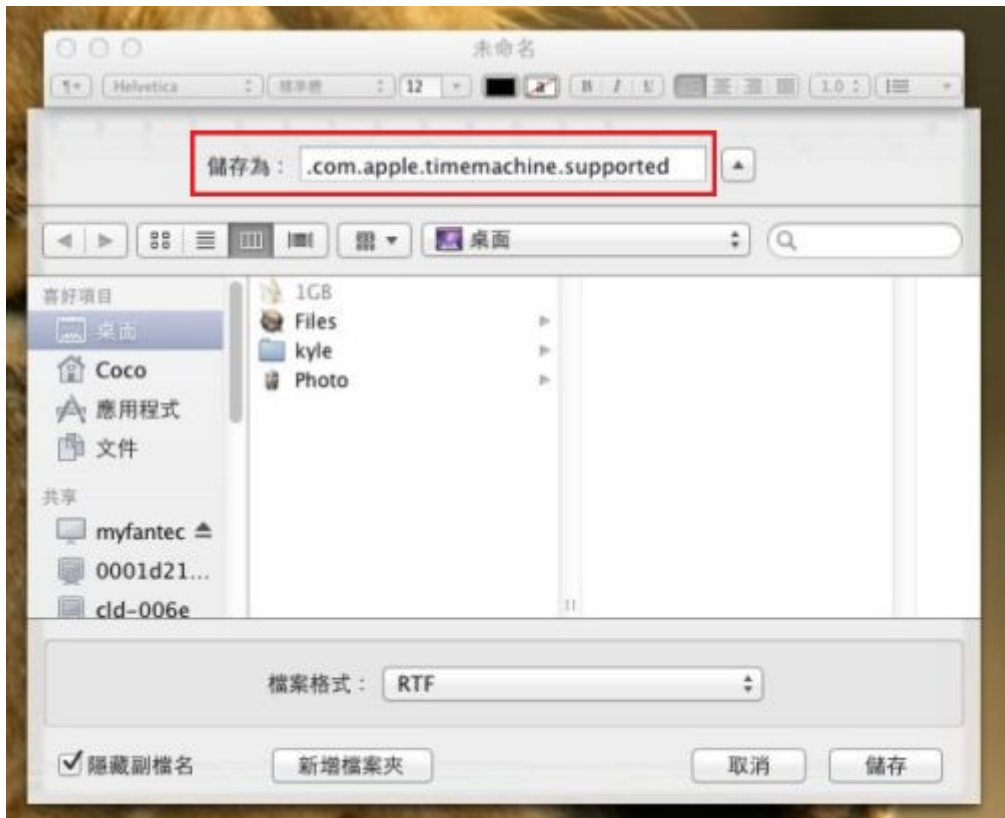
未命名

¶ Helvetica 標準體 12 B I U 1.0

儲存為： .com.apple.timemachine.supported

桌面

喜好項目
桌面
Coco
應用程式
文件
共享
myfantec
0001d21...
cld-006e

1GB
Files
kyle
Photo

檔案格式： RTF

隱藏副檔名
新增檔案夾
取消
儲存